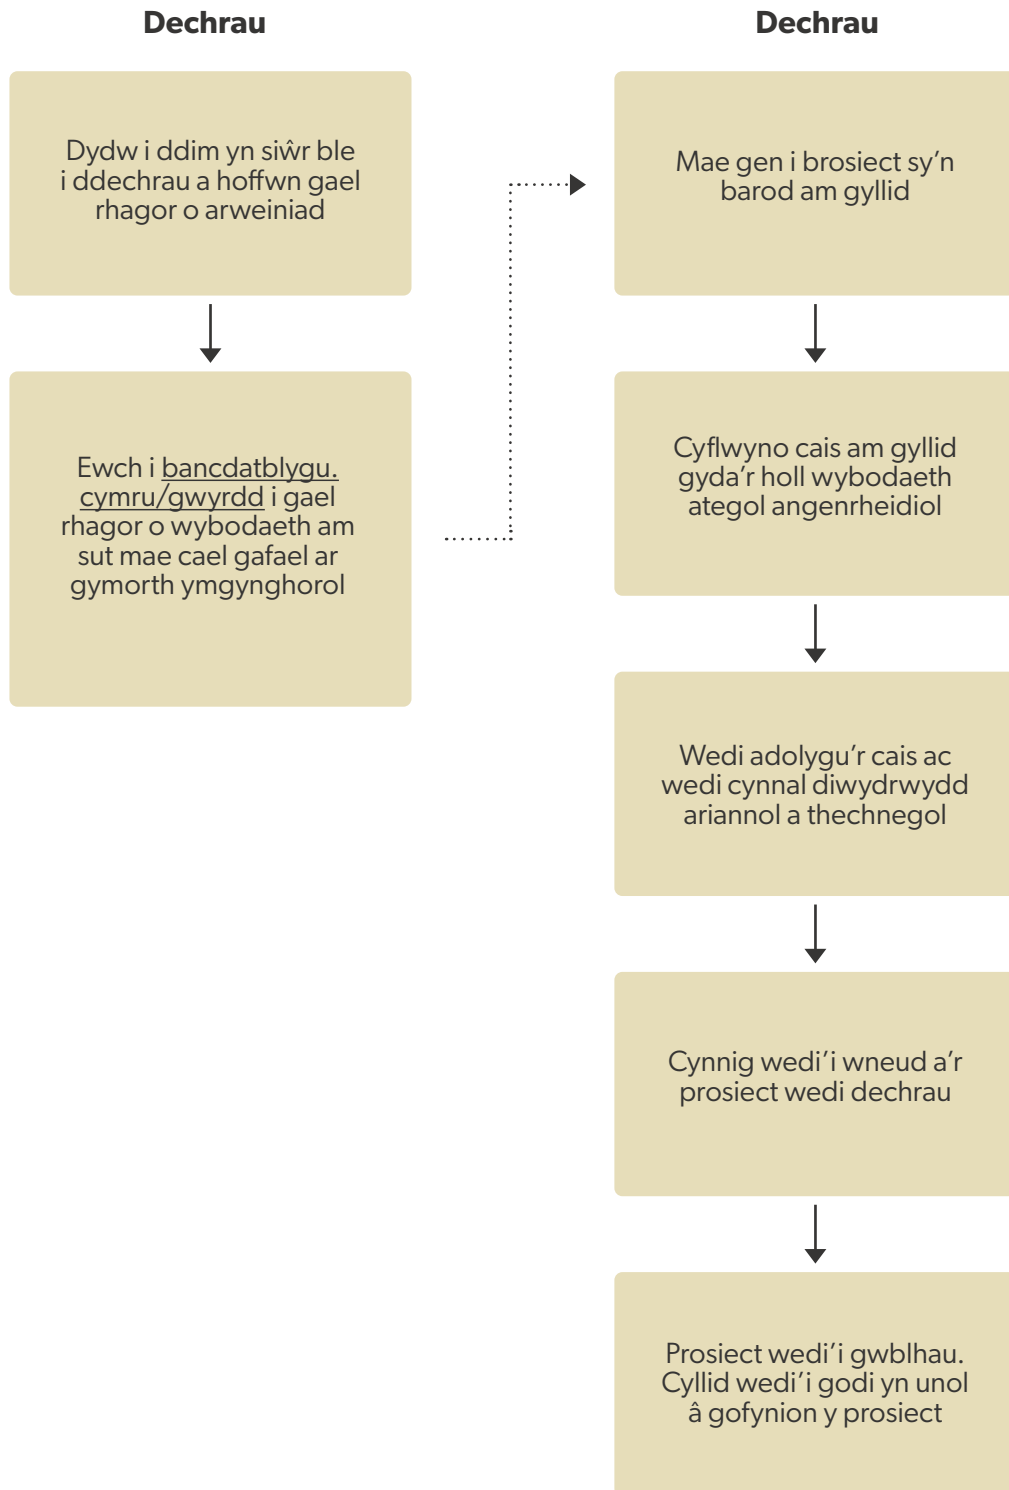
Dechrau

Dydw i ddim yn siŵr ble i ddechrau a hoffwn gael rhagor o arweiniad

Ewch i bancdatblygu.cymru/gwyrdd i gael rhagor o wybodaeth am sut mae cael gafael ar gymorth ymgynghorol

Dechrau

Mae gen i brosiect sy'n barod am gyllid

Cyflwyno cais am gyllid gyda'r holl wybodaeth ategol angenrheidiol

Wedi adolygu'r cais ac wedi cynnal diwydrwydd ariannol a thechnegol

Cynnig wedi'i wneud a'r prosiect wedi dechrau

Prosiect wedi'i gwblhau. Cyllid wedi'i godi yn unol â gofynion y prosiect